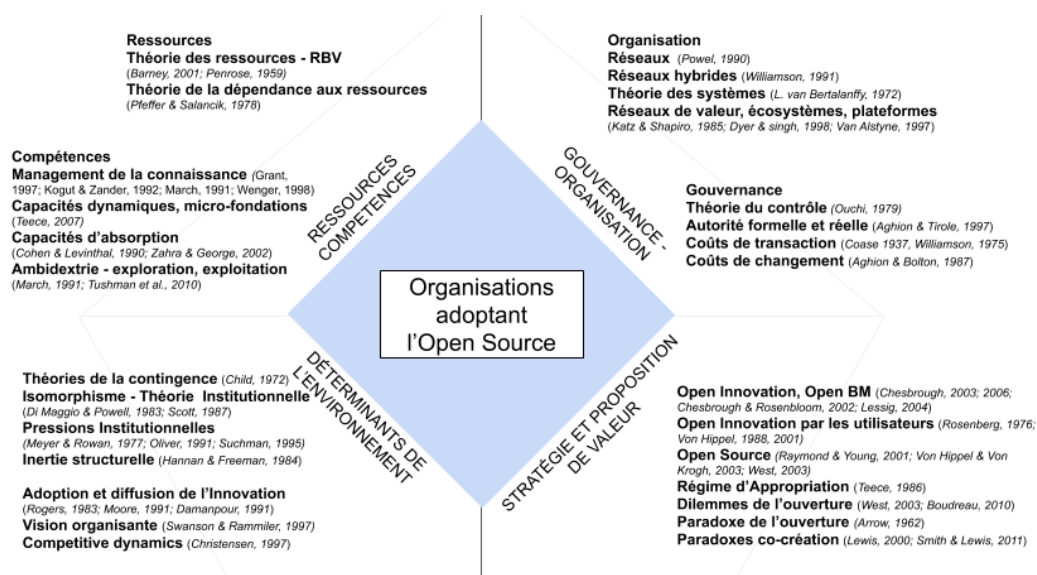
Ressources
Théorie des ressources - RBV
(Barney, 2001; Penrose, 1959)
Théorie de la dépendance aux ressources
(Pfeffer & Salancik, 1978)

Compétences
Management de la connaissance (Grant, 1997; Kogut & Zander, 1992; March, 1991; Wenger, 1998)
Capacités dynamiques, micro-fondations (Teece, 2007)
Capacités d'absorption
(Cohen & Levinthal, 1990; Zahra & George, 2002)
Ambidextrie - exploration, exploitation
(March, 1991; Tushman et al., 2010)

Organisation
Réseaux (Powel, 1990)
Réseaux hybrides (Williamson, 1991)
Théorie des systèmes (L. van Bertalanffy, 1972)
Réseaux de valeur, écosystèmes, plateformes
(Katz & Shapiro, 1985; Dyer & singh, 1998; Van Alstyne, 1997)

Gouvernance
Théorie du contrôle (Ouchi, 1979)
Autorité formelle et réelle (Aghion & Tirole, 1997)
Coûts de transaction (Coase 1937, Williamson, 1975)
Coûts de changement (Aghion & Bolton, 1987)

RESSOURCES COMPÉTENCES

GOUVERNANCE - ORGANISATION

Organisations adoptant l'Open Source

DÉTERMINANTS DE L'ENVIRONNEMENT

STRATÉGIE ET PROPOSITION DE VALEUR

Théories de la contingence (Child, 1972)
Isomorphisme - Théorie Institutionnelle
(Di Maggio & Powell, 1983; Scott, 1987)
Pressions Institutionnelles
(Meyer & Rowan, 1977; Oliver, 1991; Suchman, 1995)
Inertie structurelle (Hannan & Freeman, 1984)

Adoption et diffusion de l'Innovation
(Rogers, 1983; Moore, 1991; Damanpour, 1991)
Vision organisante (Swanson & Rammiler, 1997)
Competitive dynamics (Christensen, 1997)

Open Innovation, Open BM (Chesbrough, 2003; 2006; Chesbrough & Rosenbloom, 2002; Lessig, 2004)
Open Innovation par les utilisateurs (Rosenberg, 1976; Von Hippel, 1988, 2001)
Open Source (Raymond & Young, 2001; Von Hippel & Von Krogh, 2003; West, 2003)
Régime d'Appropriation (Teece, 1986)
Dilemmes de l'ouverture (West, 2003; Boudreau, 2010)
Paradoxe de l'ouverture (Arrow, 1962)
Paradoxes co-création (Lewis, 2000; Smith & Lewis, 2011)